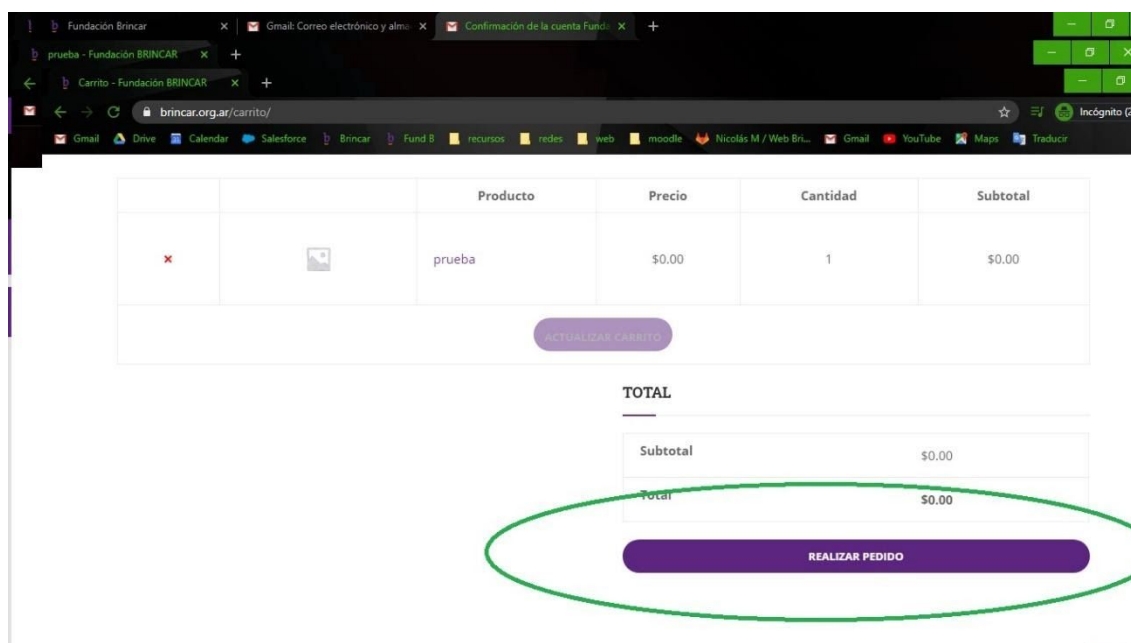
Fundación Brincar × Gmail: Correo electrónico y alma × Confirmación de la cuenta Funda × +
prueba - Fundación BRINCAR × +
Carrito - Fundación BRINCAR × +
brincar.org.ar/carrito/
Incógnito (2
Gmail Drive Calendar Salesforce Brincar Fund B recursos redes web moodle Nicolás M / Web Bri... Gmail YouTube Maps Traducir

| | | Producto | Precio | Cantidad | Subtotal |
|---|---|---|---|---|---|
| × | | prueba | $0.00 | 1 | $0.00 |

ACTUALIZAR CARRITO

TOTAL

| Subtotal | $0.00 |
|---|---|
| Total | $0.00 |

REALIZAR PEDIDO